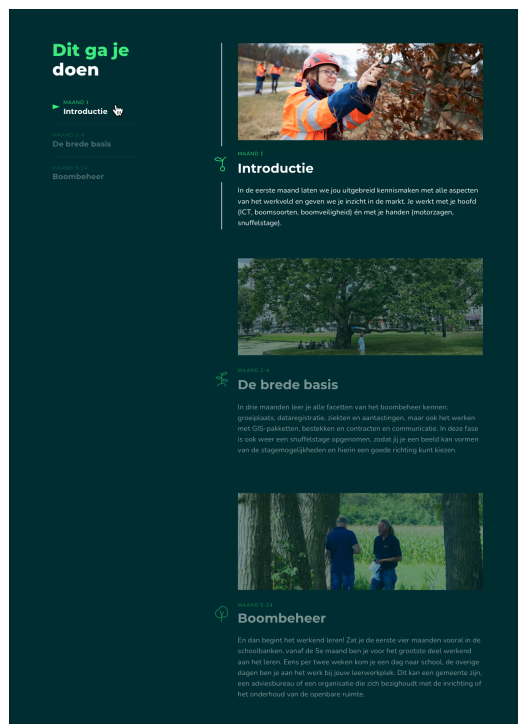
Dit ga je doen

MAAND 1
Introductie

MAAND 2-4
De brede basis

MAAND 5-24
Boombeheer

MAAND 1
Introductie

In de eerste maand laten we jou uitgebreid kennismaken met alle aspecten van het werkveld en geven we je inzicht in de markt. Je werkt met je hoofd (ICT, boomsoorten, boomveiligheid) én met je handen (motorzagen, snuffelstage).

MAAND 2-4
De brede basis

In drie maanden leer je alle facetten van het boombeheer kennen: groeiplaats, dataregistratie, ziekten en aantastingen, maar ook het werken met GIS-pakketten, bestekken en contracten en communicatie. In deze fase is ook weer een snuffelstage opgenomen, zodat jij je een beeld kan vormen van de stagemogelijkheden en hierin een goede richting kunt kiezen.

MAAND 5-24
Boombeheer

En dan begint het werkend leren! Zat je de eerste vier maanden vooral in de schoolbanken, vanaf de 5e maand ben je voor het grootste deel werkend aan het leren. Eens per twee weken kom je een dag naar school, de overige dagen ben je aan het werk bij jouw leerwerkplek. Dit kan een gemeente zijn, een adviesbureau of een organisatie die zich bezighoudt met de inrichting of het onderhoud van de openbare ruimte.